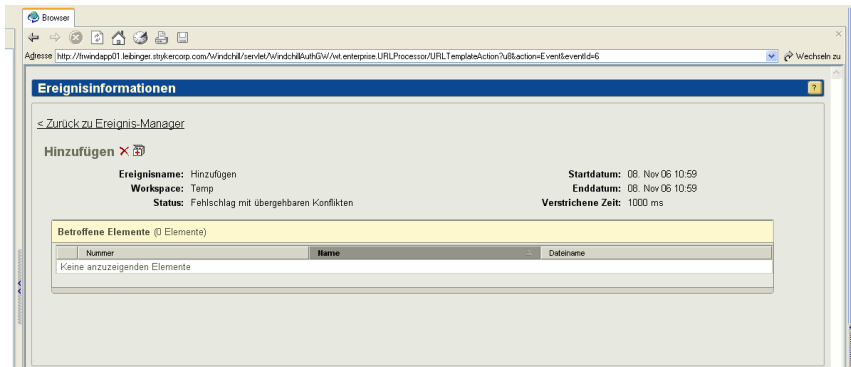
Browser

Adresse http://frwindapp01.leibinger.strykercorp.com/Windchill/servlet/WindchillAuthGW/wt.enterprise.URLProcessor/URLTemplateAction?u8&action=Event&eventId=6

Wechseln zu

Ereignisinformationen

?

< Zurück zu Ereignis-Manager

Hinzufügen

Ereignisname: Hinzufügen
Workspace: Temp
Status: Fehlschlag mit übergehbaren Konflikten

Startdatum: 08. Nov 06 10:59
Enddatum: 08. Nov 06 10:59
Verstrichene Zeit: 1000 ms

Betroffene Elemente (0 Elemente)

| Nummer | Name | Dateiname |
|---|---|---|
| Keine anzuzeigenden Elemente | | |